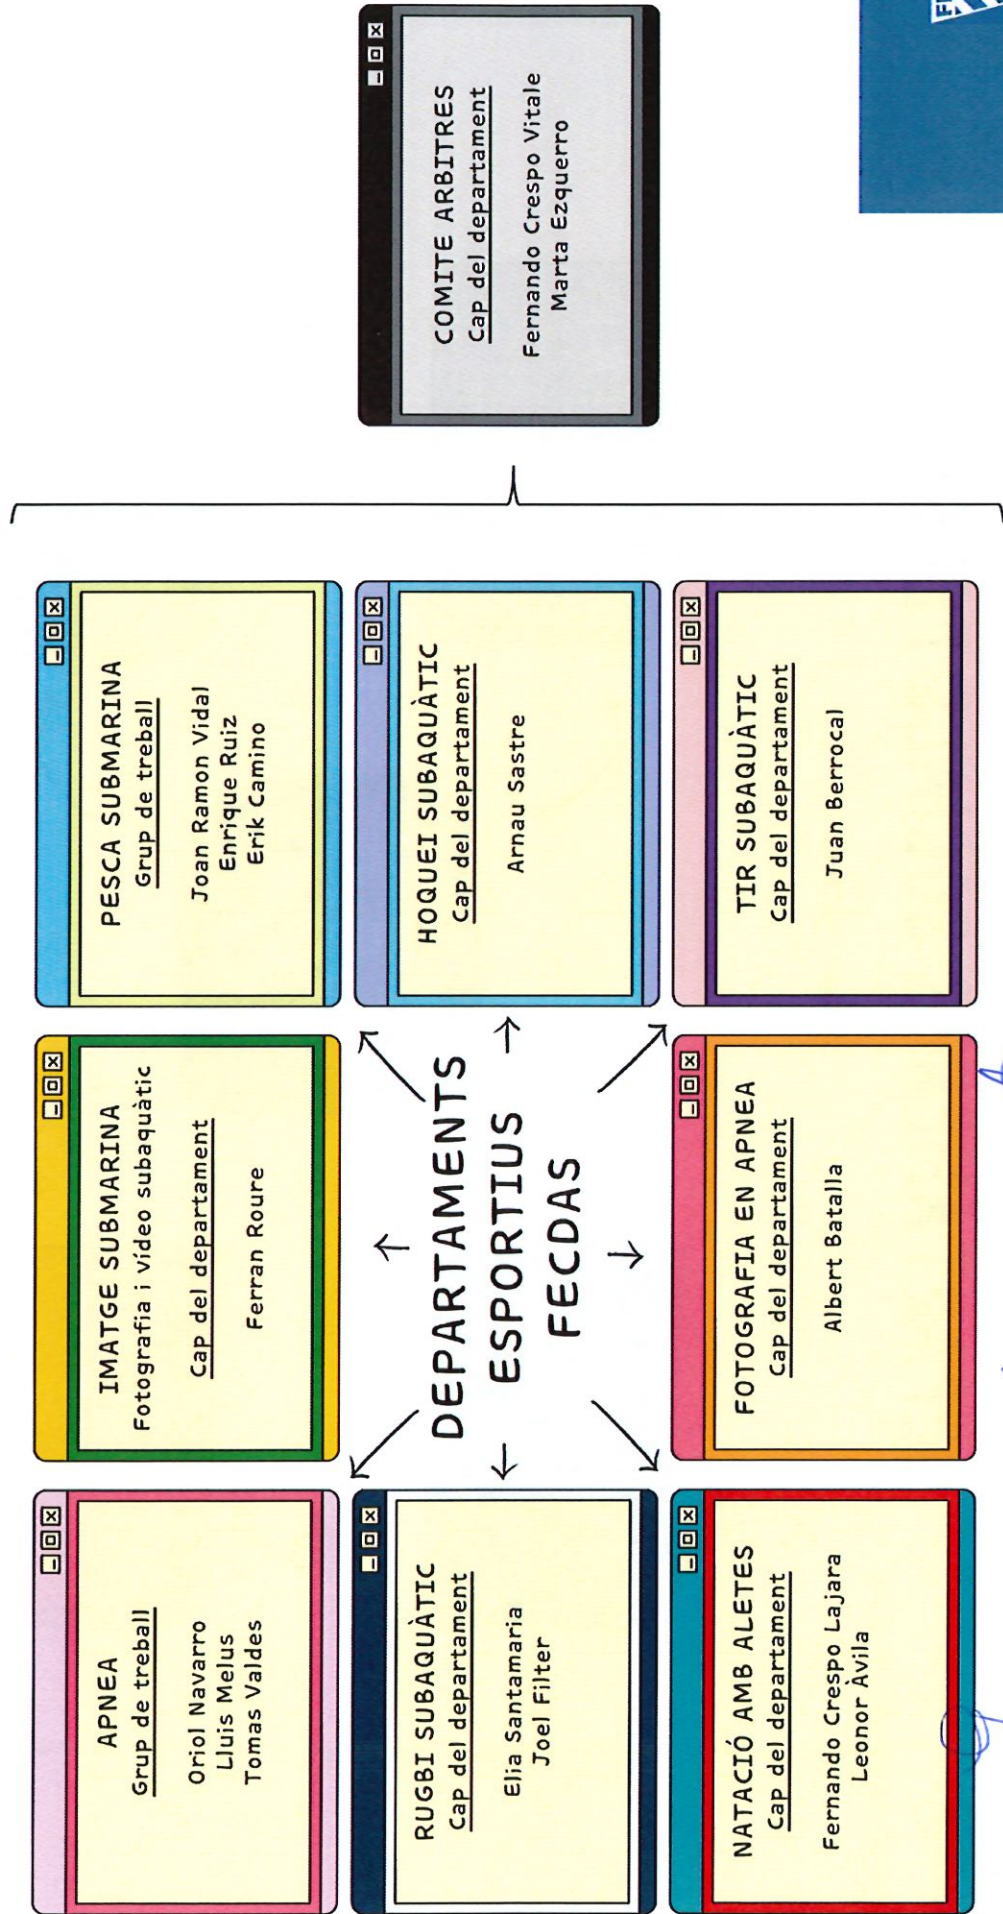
DEPARTAMENTS ESPORTIUS FECDAS

APNEA
Grup de treball
Oriol Navarro
Lluis Melus
Tomas Valdes

IMATGE SUBMARINA
Fotografia i vídeo subaquàtic
Cap del departament
Ferran Roure

PESCA SUBMARINA
Grup de treball
Joan Ramon Vidal
Enrique Ruiz
Erik Camino

RUGBI SUBAQUÀTIC
Cap del departament
Elia Santamaria
Joel Filter

HOQUEI SUBAQUÀTIC
Cap del departament
Arnau Sastre

NATACIÓ AMB ALETES
Cap del departament
Fernando Crespo Lajara
Leonor Àvila

FOTOGRAFIA EN APNEA
Cap del departament
Albert Batalla

TIR SUBAQUÀTIC
Cap del departament
Juan Berrocal

COMITE ARBITRES
Cap del departament
Fernando Crespo Vitale
Marta Ezquerro